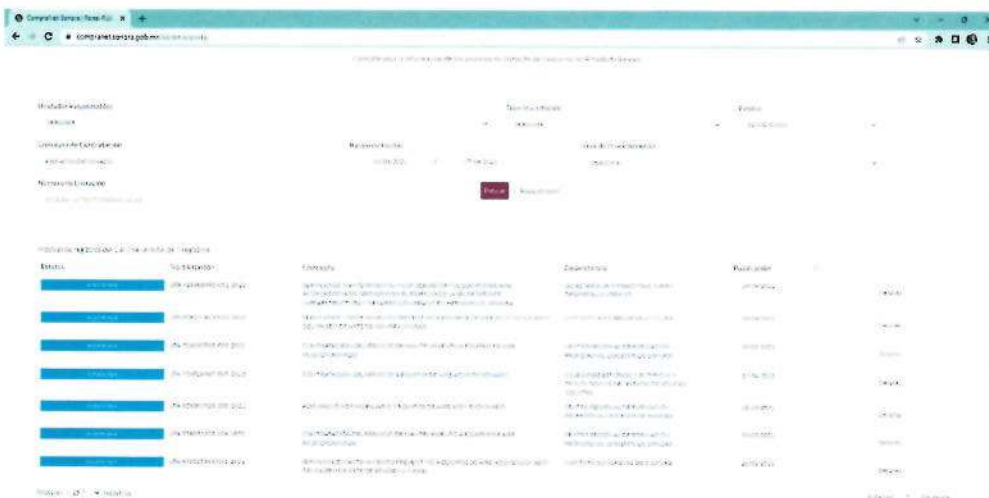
Compranet Sonora | Portal Púb

compranet.sonora.gob.mx/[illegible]

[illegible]

Unidad Responsable

Tipo de Licitación

Estatus

Concurso de Contratación

Rango de Fechas

Tipo de Procedimiento

Número de Licitación

Buscar

Estatus

No. Licitación

Concepto

Dependencia

Publicación

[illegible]

Mostrar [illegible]